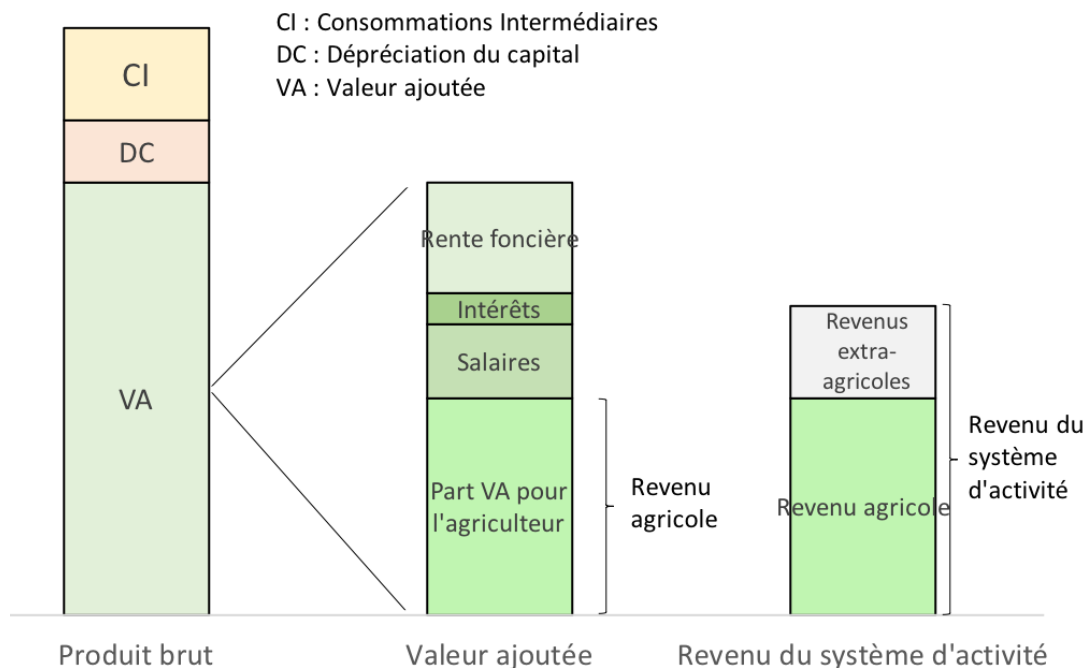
CI : Consommations Intermédiaires
DC : Dépréciation du capital
VA : Valeur ajoutée

CI
DC
VA

Rente foncière
Intérêts
Salaires
Part VA pour l'agriculteur

Revenu agricole

Revenus extra-agricoles
Revenu agricole

Revenu du système d'activité

Produit brut
Valeur ajoutée
Revenu du système d'activité